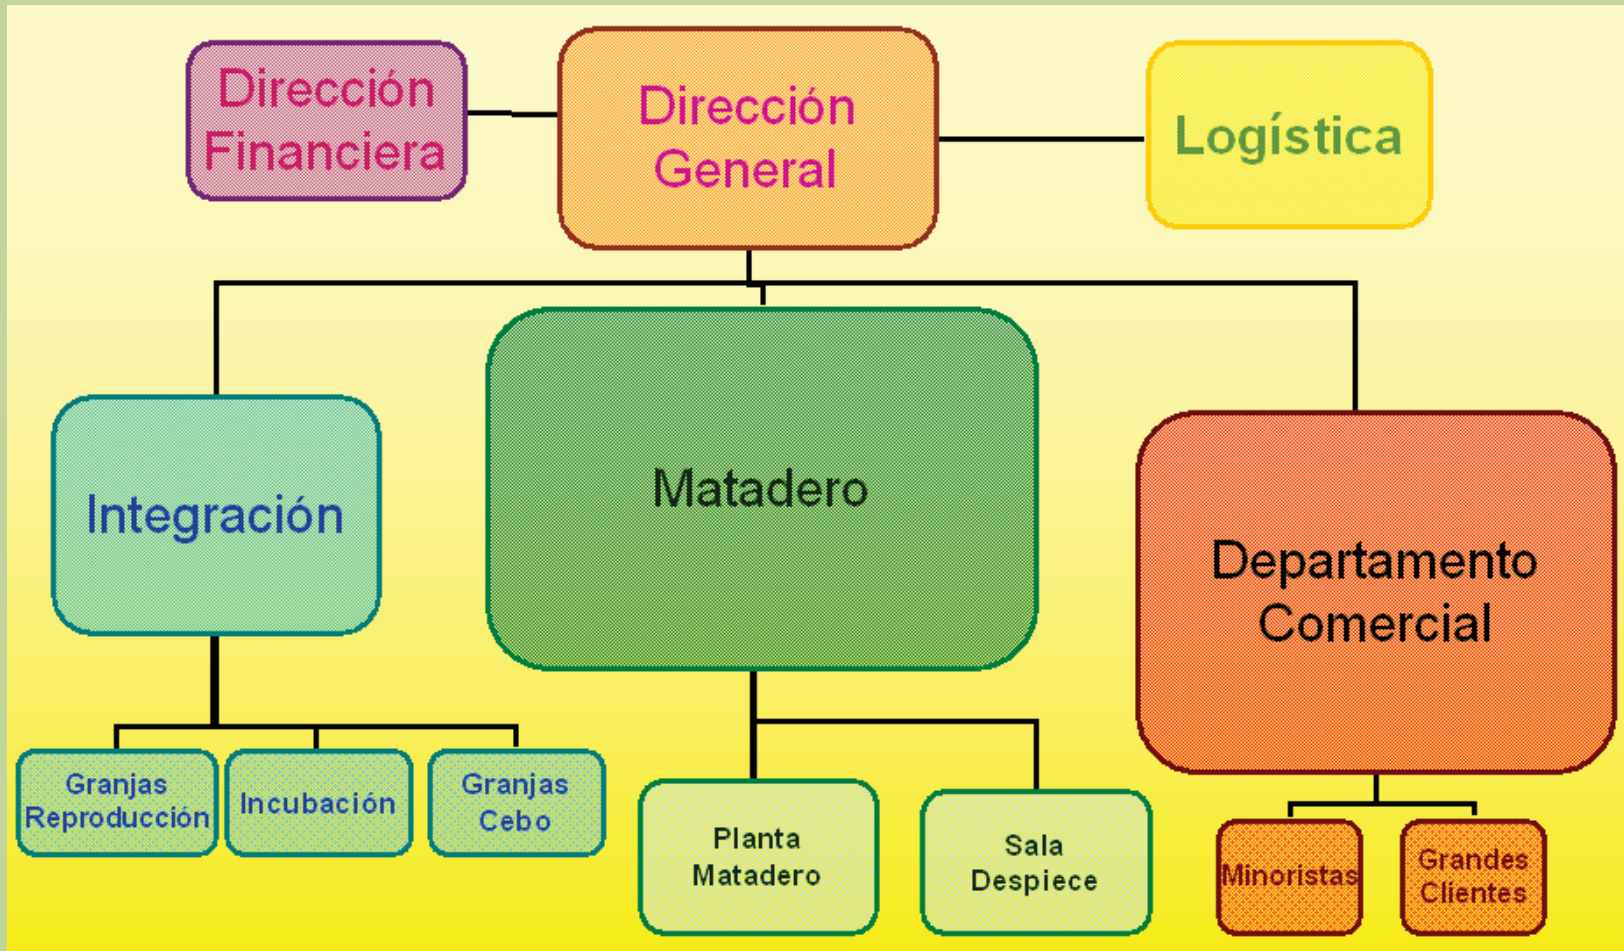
Dirección Financiera

Dirección General

Logística

Integración

Matadero

Departamento Comercial

Granjas Reproducción

Incubación

Granjas Cebo

Planta Matadero

Sala Despiece

Minoristas

Grandes Clientes